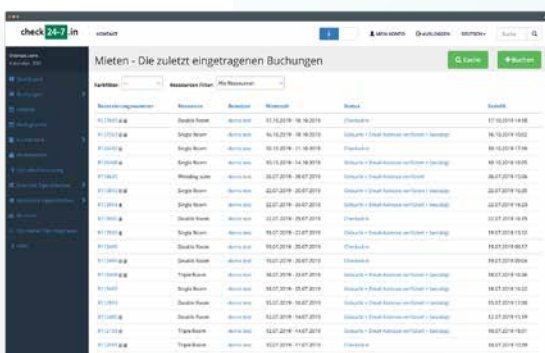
check 24-7 .in

KONTAKT

MEIN KONTO  AUSLOGGEN  DEUTSCH

Suche

Mieten - Die zuletzt eingetragenen Buchungen

Suchen

+ Buchen

Farbfilter:

Ressourcen Filter:

Alle Ressourcen

| Reservierungsnummer | Ressource | Benutzer | Mietzeit | Status | Erstellt |
|---|---|---|---|---|---|
| R17840 | Double Room | demo test | 17.10.2019 - 18.10.2019 | Checkedin | 17.10.2019 14:08 |
| R17833 | Single Room | demo test | 16.10.2019 - 18.10.2019 | Gebucht + Email-Adresse verifiziert + bezahlt | 16.10.2019 10:02 |
| R17830 | Double Room | demo test | 15.10.2019 - 21.10.2019 | Checkedin | 15.10.2019 17:56 |
| R17808 | Single Room | demo test | 10.10.2019 - 14.10.2019 | Gebucht + Email-Adresse verifiziert + bezahlt | 10.10.2019 10:05 |
| R17820 | Wedding suite | demo test | 28.07.2019 - 28.07.2019 | Checkedin | 26.07.2019 13:06 |
| R17810 | Double Room | demo test | 22.07.2019 - 25.07.2019 | Gebucht + Email-Adresse verifiziert + bezahlt | 22.07.2019 16:20 |
| R17804 | Single Room | demo test | 22.07.2019 - 26.07.2019 | Gebucht + Email-Adresse verifiziert + bezahlt | 22.07.2019 16:20 |
| R17802 | Single Room | demo test | 22.07.2019 - 29.07.2019 | Gebucht + Email-Adresse verifiziert + bezahlt | 22.07.2019 16:15 |
| R17800 | Single Room | demo test | 19.07.2019 - 23.07.2019 | Gebucht + Email-Adresse verifiziert + bezahlt | 19.07.2019 13:52 |
| R17649 | Double Room | demo test | 19.07.2019 - 20.07.2019 | Gebucht + Email-Adresse verifiziert + bezahlt | 19.07.2019 08:57 |
| R17644 | Double Room | demo test | 19.07.2019 - 20.07.2019 | Checkedin | 19.07.2019 09:04 |
| R17640 | Triple Room | demo test | 16.07.2019 - 20.07.2019 | Gebucht + Email-Adresse verifiziert + bezahlt | 16.07.2019 16:36 |
| R17603 | Double Room | demo test | 18.07.2019 - 25.07.2019 | Gebucht + Email-Adresse verifiziert + bezahlt | 18.07.2019 10:22 |
| R17593 | Double Room | demo test | 15.07.2019 - 18.07.2019 | Checkedin | 15.07.2019 11:50 |
| R17480 | Double Room | demo test | 12.07.2019 - 14.07.2019 | Gebucht + Email-Adresse verifiziert + bezahlt | 12.07.2019 11:59 |
| R17118 | Triple Room | demo test | 12.07.2019 - 14.07.2019 | Gebucht + Email-Adresse verifiziert + bezahlt | 12.07.2019 10:53 |
| R17093 | Triple Room | demo test | 10.07.2019 - 11.07.2019 | Gebucht + Email-Adresse verifiziert + bezahlt | 10.07.2019 10:09 |

Dashboard
Buchungen
Kalender
Verfügbarkeit
Ressourcen
Benutzer
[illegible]
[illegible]
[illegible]
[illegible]
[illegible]
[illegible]